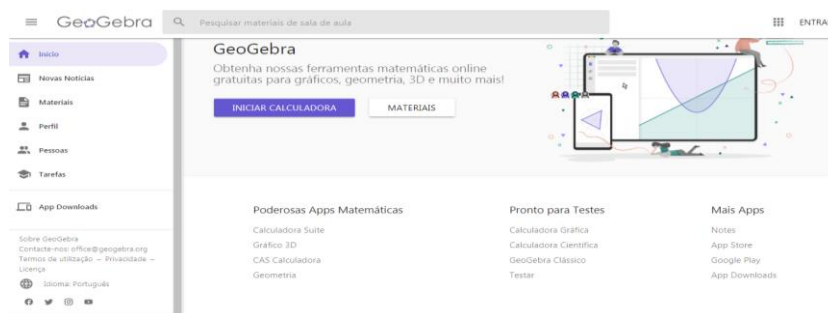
GeoGebra

Pesquisar materiais de sala de aula

ENTRA

Início

Novas Notícias

Materiais

Perfil

Pessoas

Tarefas

App Downloads

Sobre GeoGebra
Contacte-nos: office@geogebra.org
Termos de utilização – Privacidade – Licença

Idioma: Português

GeoGebra

Obtenha nossas ferramentas matemáticas online gratuitas para gráficos, geometria, 3D e muito mais!

INICIAR CALCULADORA

MATERIAIS

Poderosas Apps Matemáticas

Calculadora Suíte
Gráfico 3D
CAS Calculadora
Geometria

Pronto para Testes

Calculadora Gráfica
Calculadora Científica
GeoGebra Clássico
Testar

Mais Apps

Notes
App Store
Google Play
App Downloads